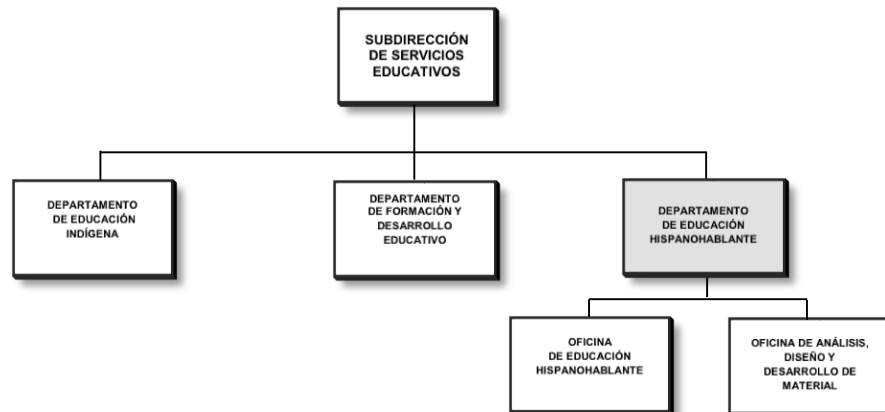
SUBDIRECCIÓN DE SERVICIOS EDUCATIVOS

DEPARTAMENTO DE EDUCACIÓN INDÍGENA

DEPARTAMENTO DE FORMACIÓN Y DESARROLLO EDUCATIVO

DEPARTAMENTO DE EDUCACIÓN HISPANOHABLANTE

OFICINA DE EDUCACIÓN HISPANOHABLANTE

OFICINA DE ANÁLISIS, DISEÑO Y DESARROLLO DE MATERIAL